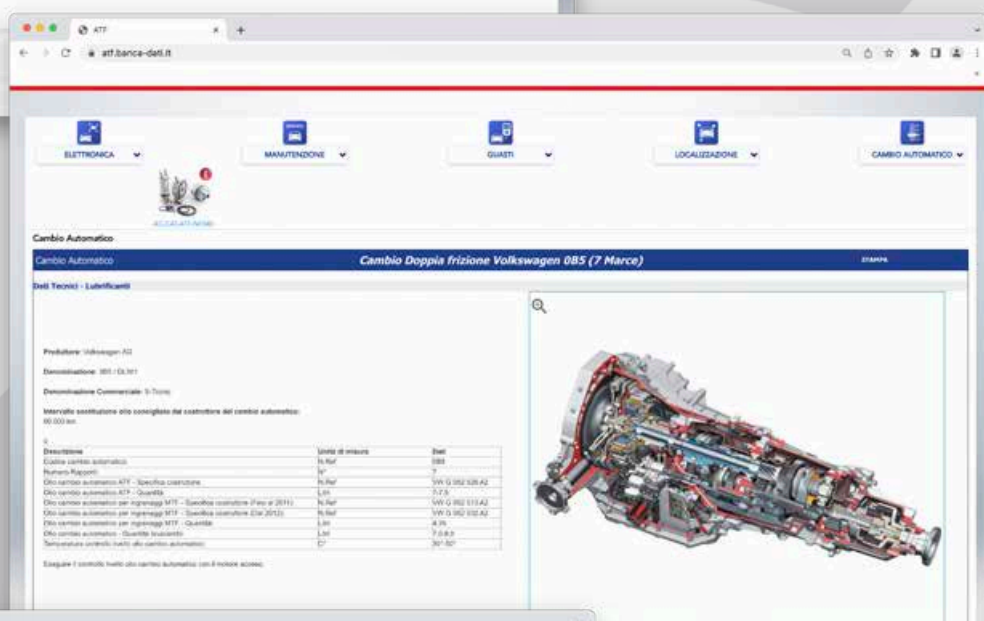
ATF

atf.banca-dati.it

ELETTRONICA

MANUTENZIONE

GUASTI

LOCALIZZAZIONE

CAMBIO AUTOMATICO

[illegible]

Cambio Automatico

Cambio Automatico

Cambio Doppia frizione Volkswagen 0B5 (7 Marce)

STAMPA

Dati Tecnici - Lubrificanti

Produttore: Volkswagen AG

Denominazione: 0B5 / DL501

Denominazione Commerciale: S-Tronic

Intervallo sostituzione olio consigliato dal costruttore del cambio automatico:
60.000 km

| Descrizione | Unità di misura | Dati |
|---|---|---|
| Codice cambio automatico | N.Ref | 0B5 |
| Numero Rapporti | N° | 7 |
| Olio cambio automatico ATF - Specifica costruttore | N.Ref | VW G 052 529 A2 |
| Olio cambio automatico ATF - Quantità | Litri | 7-7.5 |
| Olio cambio automatico per ingranaggi MTF - Specifica costruttore (Fino al 2011) | N.Ref | VW G 052 513 A2 |
| Olio cambio automatico per ingranaggi MTF - Specifica costruttore (Dal 2012) | N.Ref | VW G 052 532 A2 |
| Olio cambio automatico per ingranaggi MTF - Quantità | Litri | 4.3% |
| Olio cambio automatico - Quantità bruciamento | Litri | 7.0-8.0 |
| Temperatura controllo livello olio cambio automatico | C° | 35°-50° |

Eseguire il controllo livello olio cambio automatico con il motore acceso.